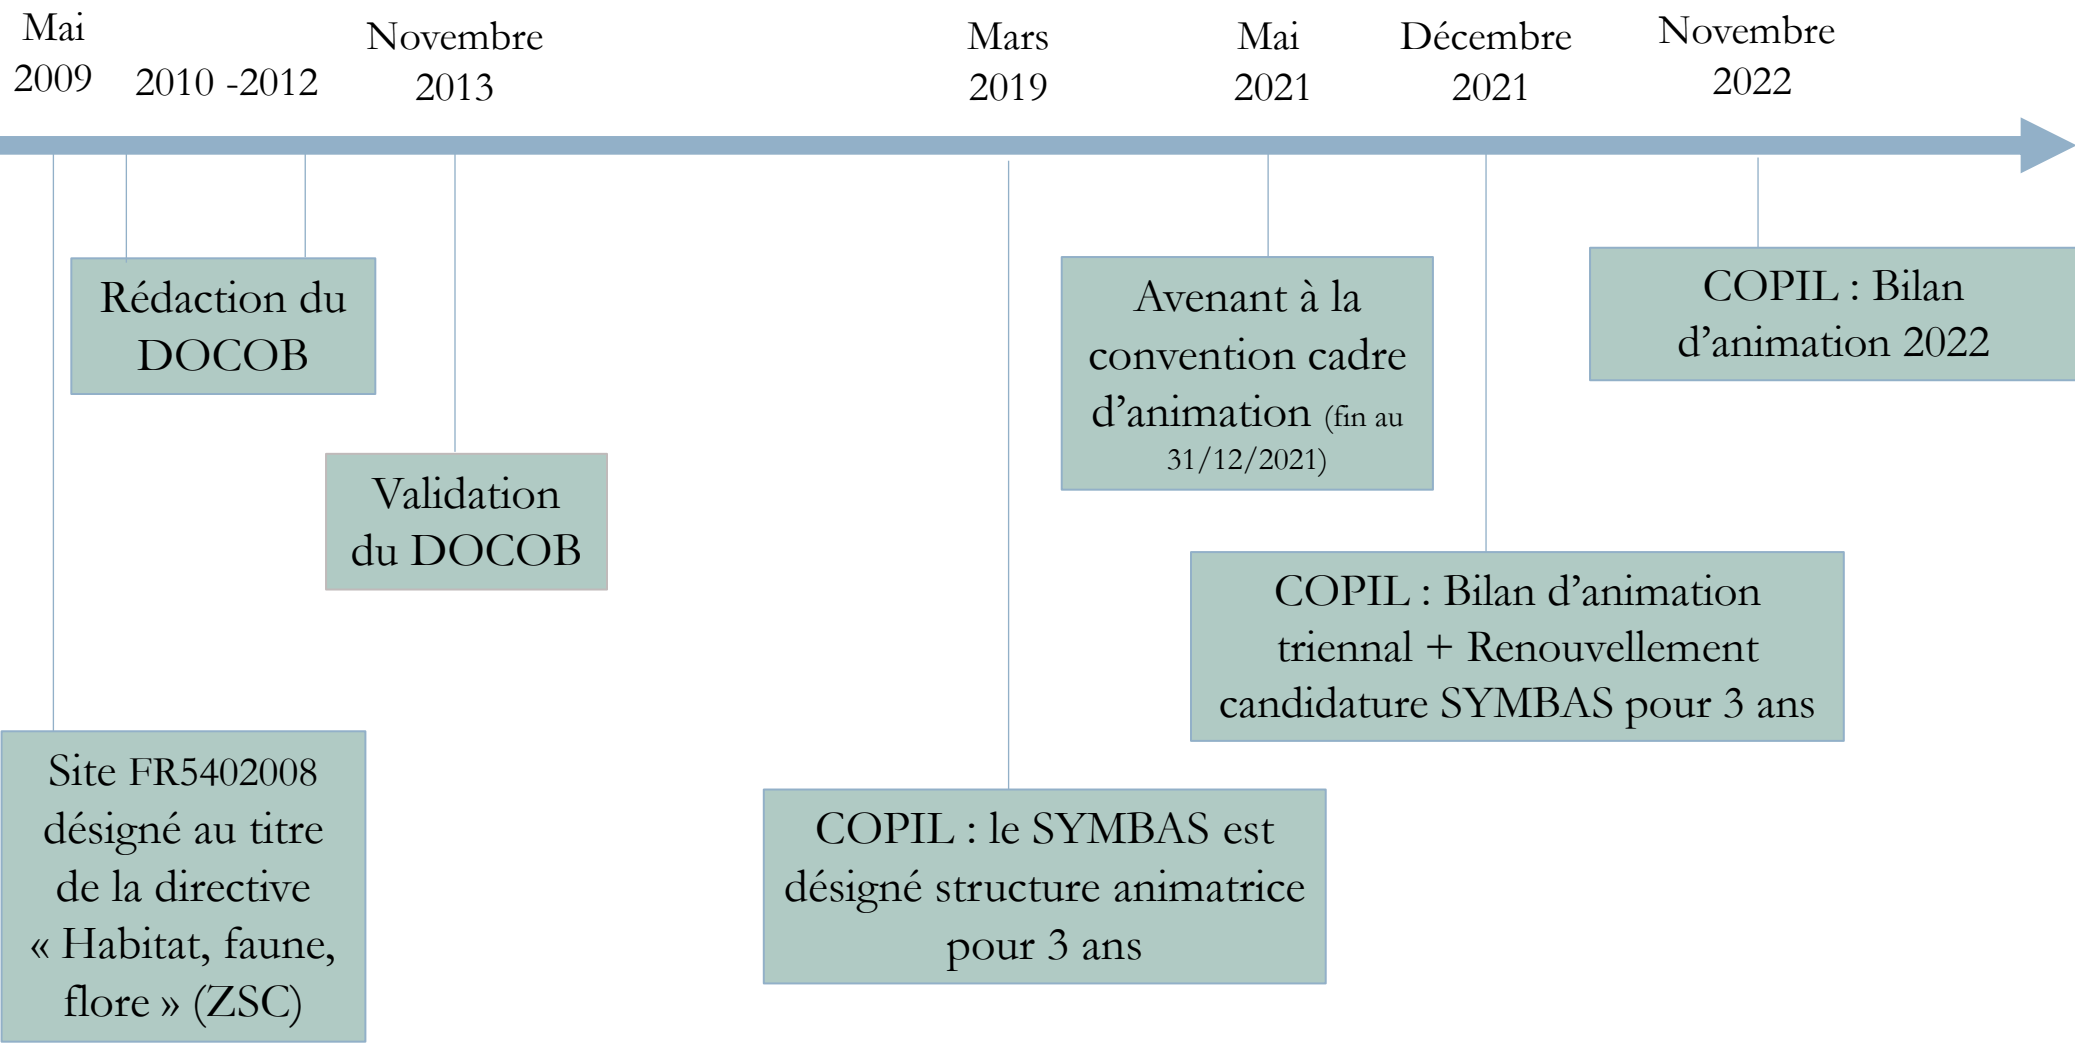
Mai 2009

2010 -2012

Novembre 2013

Mars 2019

Mai 2021

Décembre 2021

Novembre 2022

Rédaction du DOCOB

Validation du DOCOB

Avenant à la convention cadre d'animation (fin au 31/12/2021)

COPIL : Bilan d'animation 2022

COPIL : Bilan d'animation triennal + Renouvellement candidature SYMBAS pour 3 ans

Site FR5402008 désigné au titre de la directive « Habitat, faune, flore » (ZSC)

COPIL : le SYMBAS est désigné structure animatrice pour 3 ans